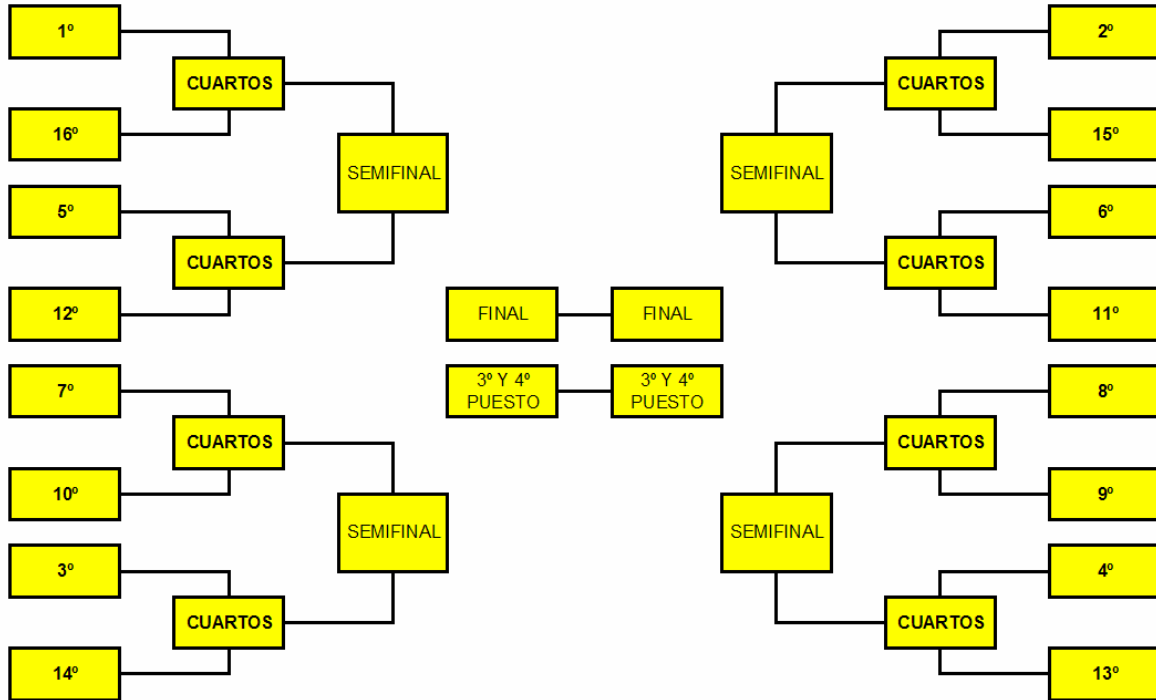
1º

CUARTOS

16º

SEMIFINAL

5º

CUARTOS

12º

7º

CUARTOS

10º

SEMIFINAL

3º

CUARTOS

14º

FINAL

3º Y 4º PUESTO

FINAL

3º Y 4º PUESTO

2º

CUARTOS

15º

SEMIFINAL

6º

CUARTOS

11º

8º

CUARTOS

9º

SEMIFINAL

4º

CUARTOS

13º